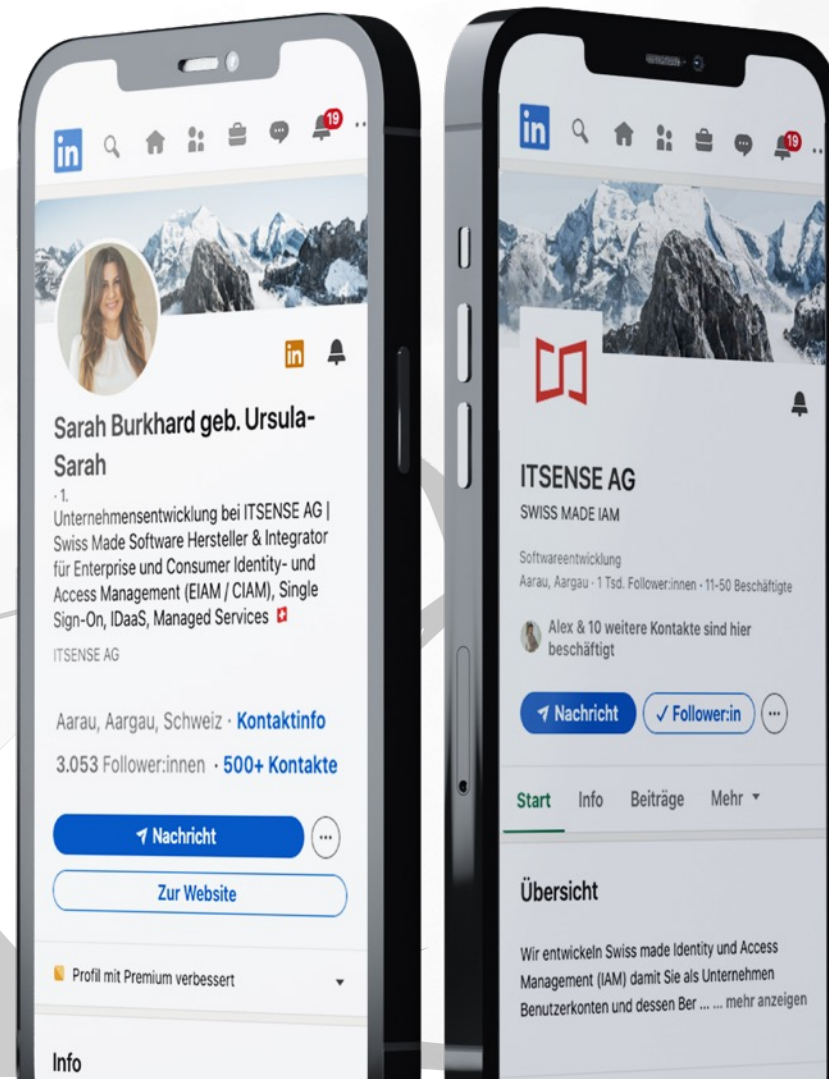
in 19

in

Sarah Burkhard geb. Ursula-Sarah

· 1.

Unternehmensentwicklung bei ITSENSE AG | Swiss Made Software Hersteller & Integrator für Enterprise und Consumer Identity- und Access Management (EIAM / CIAM), Single Sign-On, IDaaS, Managed Services

ITSENSE AG

Aarau, Aargau, Schweiz · Kontaktinfo

3.053 Follower:innen · 500+ Kontakte

Nachricht

Zur Website

Profil mit Premium verbessert

Info

in 19

ITSENSE AG

SWISS MADE IAM

Softwareentwicklung

Aarau, Aargau · 1 Tsd. Follower:innen · 11-50 Beschäftigte

Alex & 10 weitere Kontakte sind hier beschäftigt

Nachricht

✓ Follower:in

Start Info Beiträge Mehr

Übersicht

Wir entwickeln Swiss made Identity und Access Management (IAM) damit Sie als Unternehmen Benutzerkonten und dessen Ber ... ... mehr anzeigen